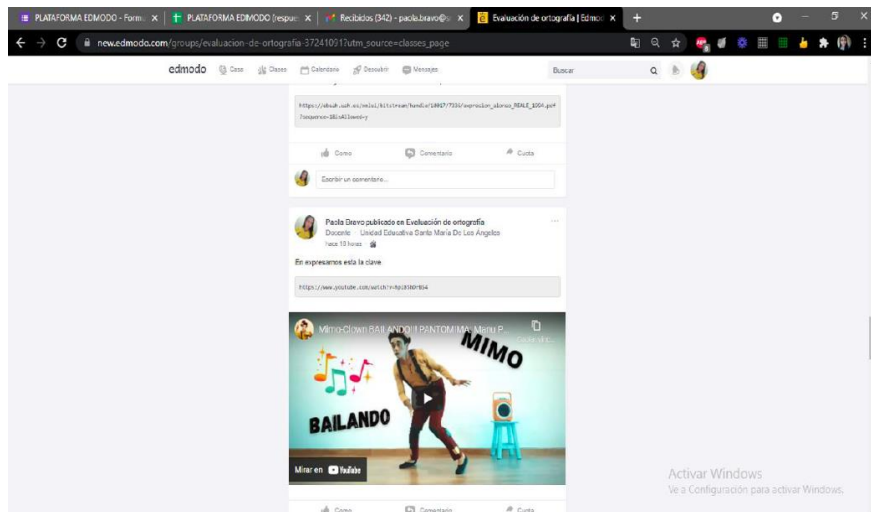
PLATAFORMA EDMODO - Form ×
PLATAFORMA EDMODO (respue ×
Recibidos (342) - paola.bravo@ ×
Evaluación de ortografía | Edmo ×
+

new.edmodo.com/groups/evaluacion-de-ortografia-37241091?utm_source=classes_page

edmodo Casa Clases Calendario Descubrir Mensajes Buscar

https://dspace.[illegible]/bitstream/handle/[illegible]/expresion_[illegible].pdf?sequence=1&isAllowed=y

Como Comentario Cuota

Escribir un comentario...

Paola Bravo publicado en Evaluación de ortografía
Docente Unidad Educativa Santa María De Los Angeles
hace 10 horas

En expresamos esta la clave

https://www.youtube.com/watch?v=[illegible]

Mimo-Clown BAILANDO || PANTOMIMA, Mario P...

MIMO

BAILANDO

Mirar en YouTube

Como Comentario Cuota

Activar Windows
Ve a Configuración para activar Windows.